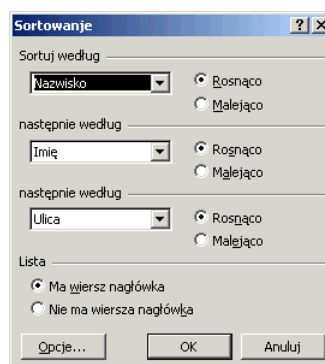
Sortowanie ? X

Sortuj według
Nazwisko
Rosnąco
Malejąco

następnie według
Imię
Rosnąco
Malejąco

następnie według
Ulica
Rosnąco
Malejąco

Lista
Ma wiersz nagłówka
Nie ma wiersza nagłówka

Opcje... OK Anuluj